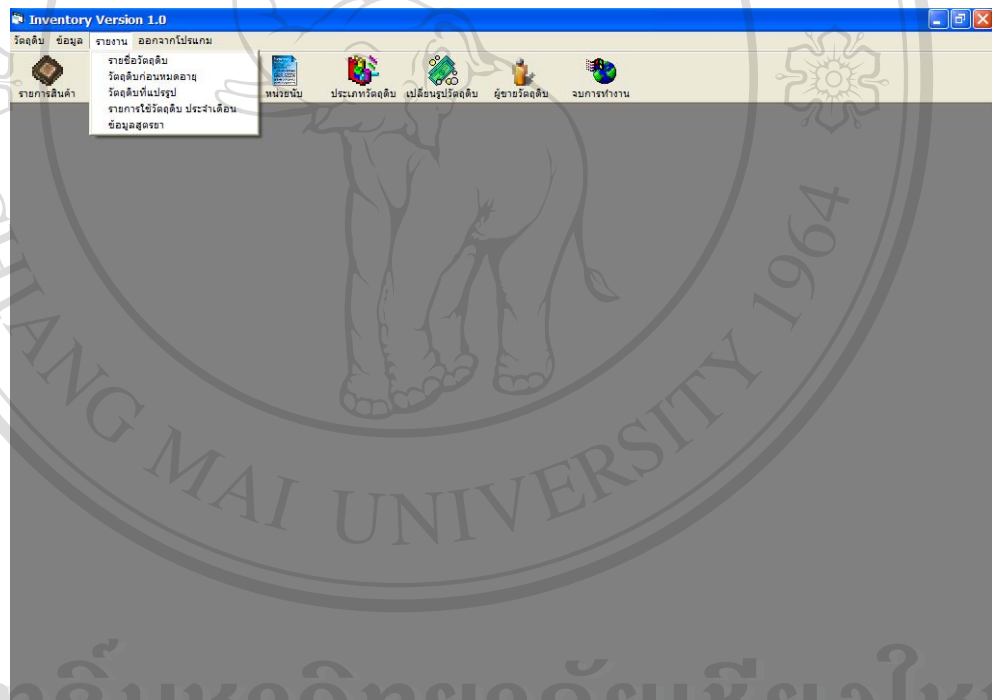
Inventory Version 1.0

วัตถุดิบ ข้อมูล รายงาน ออกจากโปรแกม

รายชื่อวัตถุดิบ
วัตถุดิบก่อนหมดอายุ
วัตถุดิบที่แปรรูป
รายการใช้วัตถุดิบ ประจำเดือน
ข้อมูลสูตรยา

รายการสินค้า หน่วยนับ ประเภทวัตถุดิบ เปลี่ยนรูปวัตถุดิบ ผู้ขายวัตถุดิบ จบการทำงาน

1964
G MAI UNIVERSITY
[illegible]